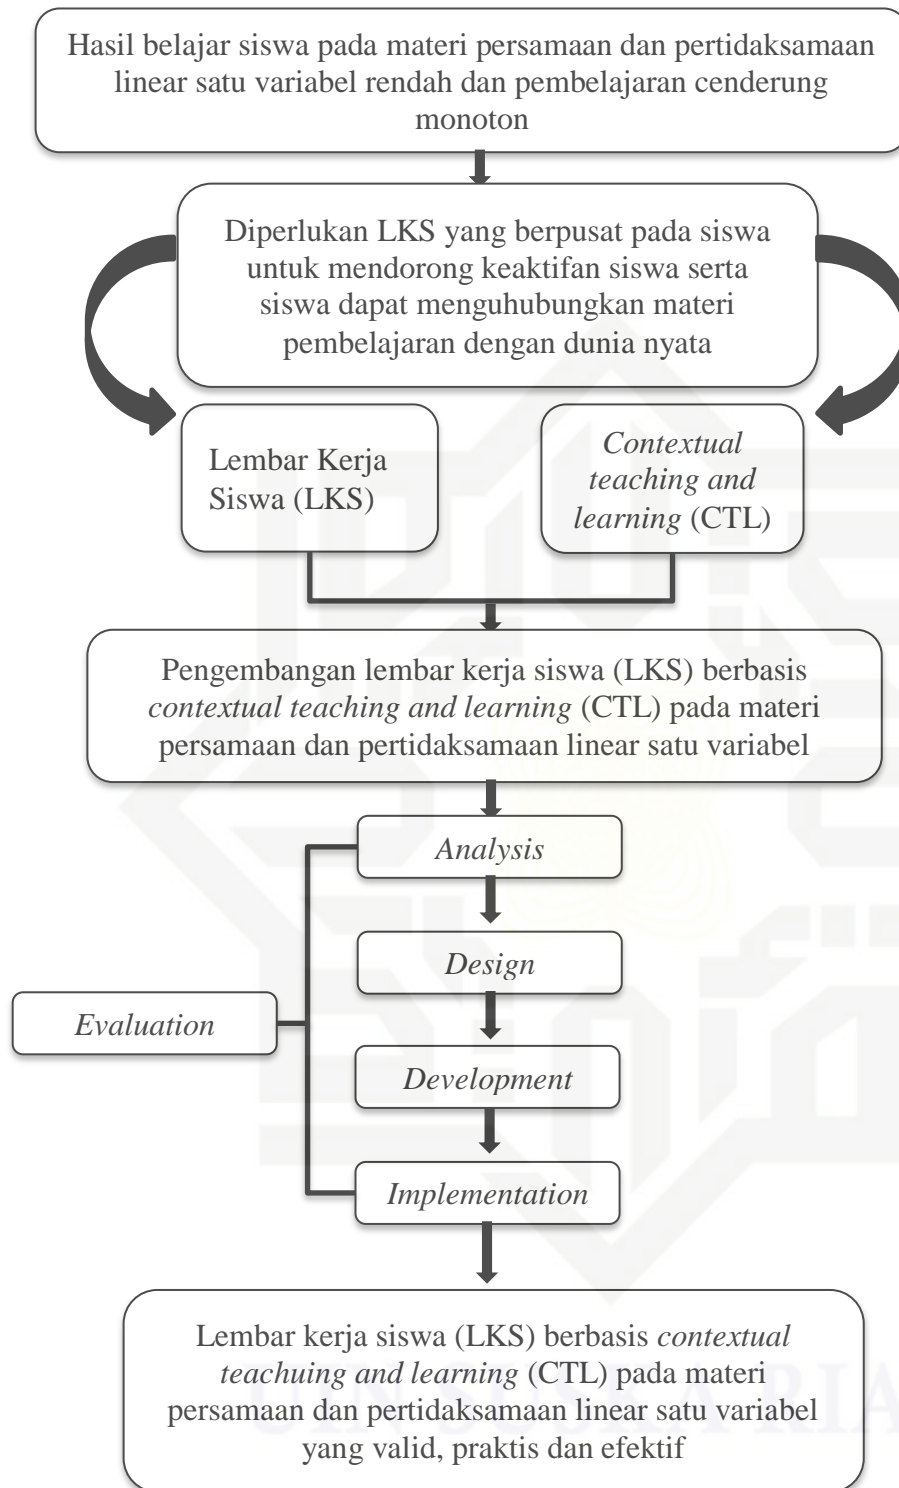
Hasil belajar siswa pada materi persamaan dan pertidaksamaan linear satu variabel rendah dan pembelajaran cenderung monoton

Diperlukan LKS yang berpusat pada siswa untuk mendorong keaktifan siswa serta siswa dapat menguhubungkan materi pembelajaran dengan dunia nyata

Lembar Kerja Siswa (LKS)

Contextual teaching and learning (CTL)

Pengembangan lembar kerja siswa (LKS) berbasis contextual teaching and learning (CTL) pada materi persamaan dan pertidaksamaan linear satu variabel

Analysis

Design

Evaluation

Development

Implementation

Lembar kerja siswa (LKS) berbasis contextual teachuing and learning (CTL) pada materi persamaan dan pertidaksamaan linear satu variabel yang valid, praktis dan efektif